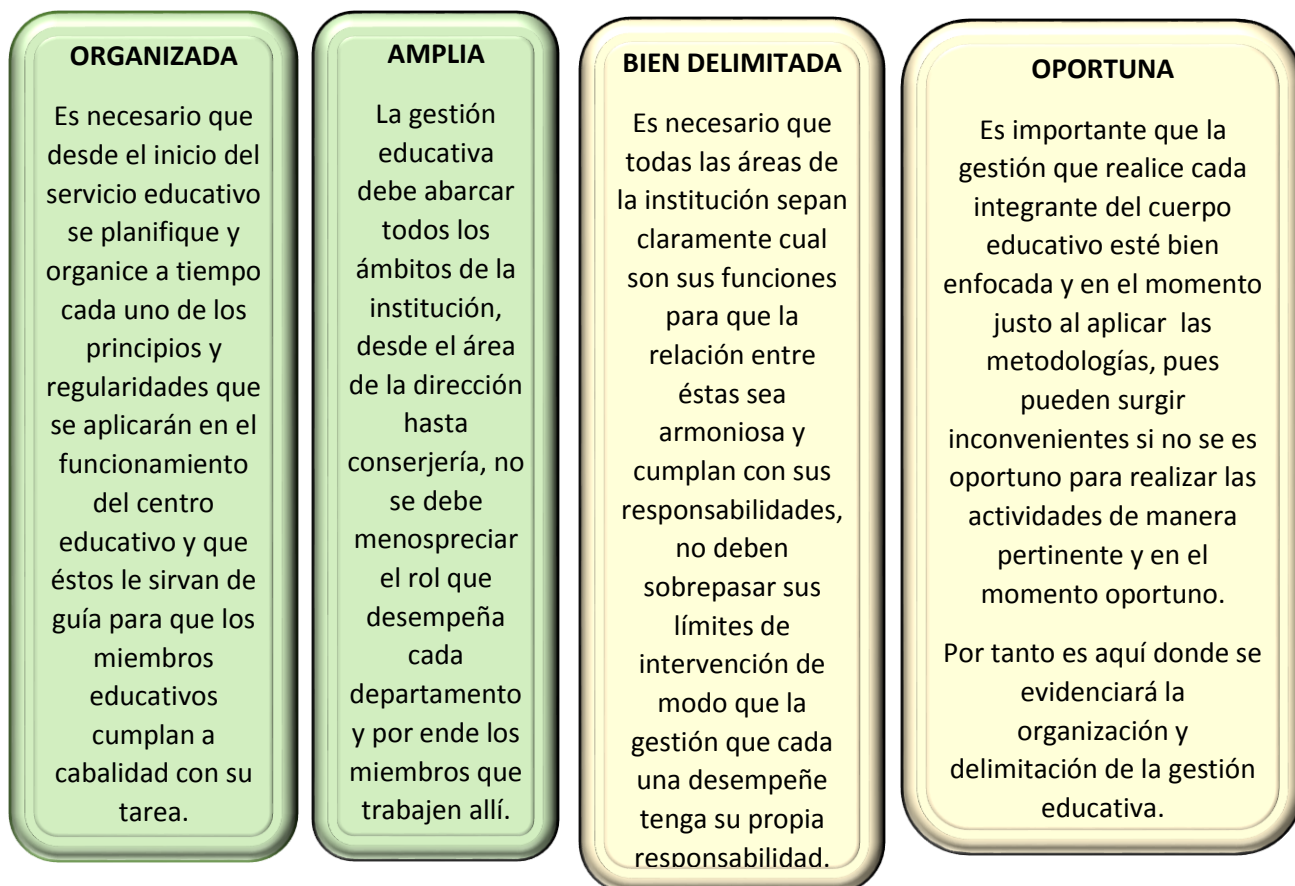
ORGANIZADA

Es necesario que desde el inicio del servicio educativo se planifique y organice a tiempo cada uno de los principios y regularidades que se aplicarán en el funcionamiento del centro educativo y que éstos le sirvan de guía para que los miembros educativos cumplan a cabalidad con su tarea.

AMPLIA

La gestión educativa debe abarcar todos los ámbitos de la institución, desde el área de la dirección hasta conserjería, no se debe menospreciar el rol que desempeña cada departamento y por ende los miembros que trabajen allí.

BIEN DELIMITADA

Es necesario que todas las áreas de la institución sepan claramente cual son sus funciones para que la relación entre éstas sea armoniosa y cumplan con sus responsabilidades, no deben sobrepasar sus límites de intervención de modo que la gestión que cada una desempeñe tenga su propia responsabilidad.

OPORTUNA

Es importante que la gestión que realice cada integrante del cuerpo educativo esté bien enfocada y en el momento justo al aplicar las metodologías, pues pueden surgir inconvenientes si no se es oportuno para realizar las actividades de manera pertinente y en el momento oportuno.

Por tanto es aquí donde se evidenciará la organización y delimitación de la gestión educativa.